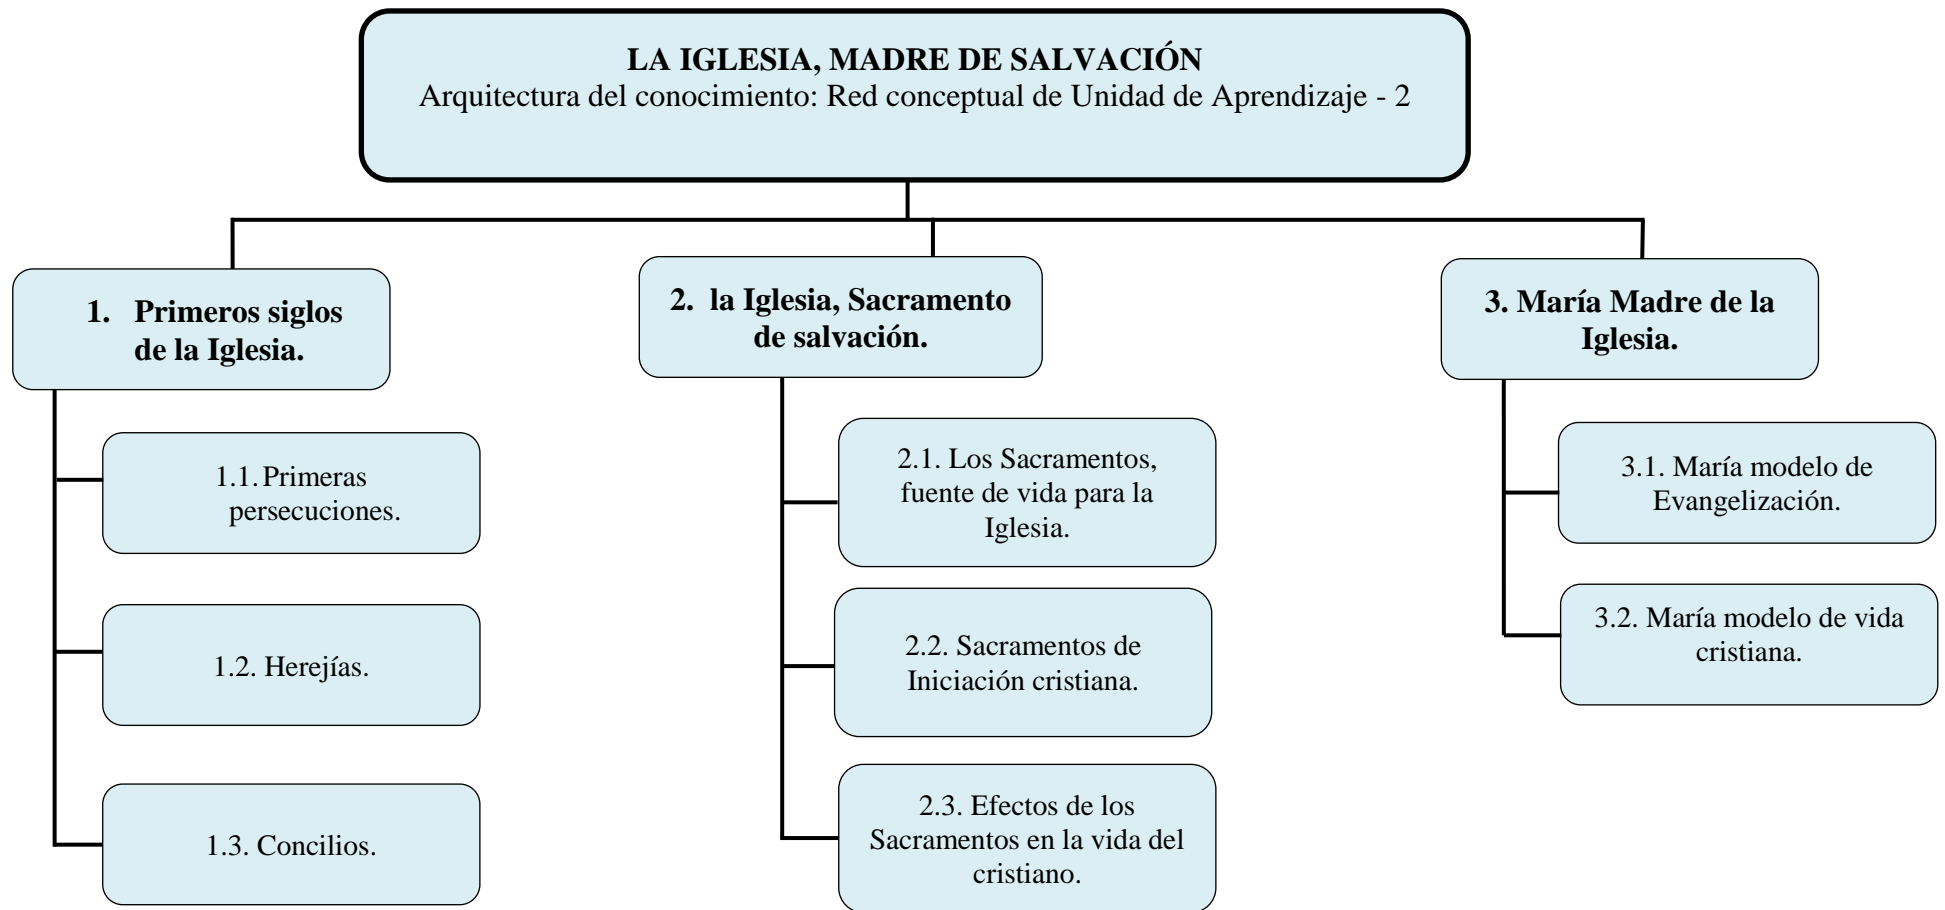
LA IGLESIA, MADRE DE SALVACIÓN
Arquitectura del conocimiento: Red conceptual de Unidad de Aprendizaje - 2

1. Primeros siglos de la Iglesia.

1.1. Primeras persecuciones.

1.2. Herejías.

1.3. Concilios.

2. la Iglesia, Sacramento de salvación.

2.1. Los Sacramentos, fuente de vida para la Iglesia.

2.2. Sacramentos de Iniciación cristiana.

2.3. Efectos de los Sacramentos en la vida del cristiano.

3. María Madre de la Iglesia.

3.1. María modelo de Evangelización.

3.2. María modelo de vida cristiana.